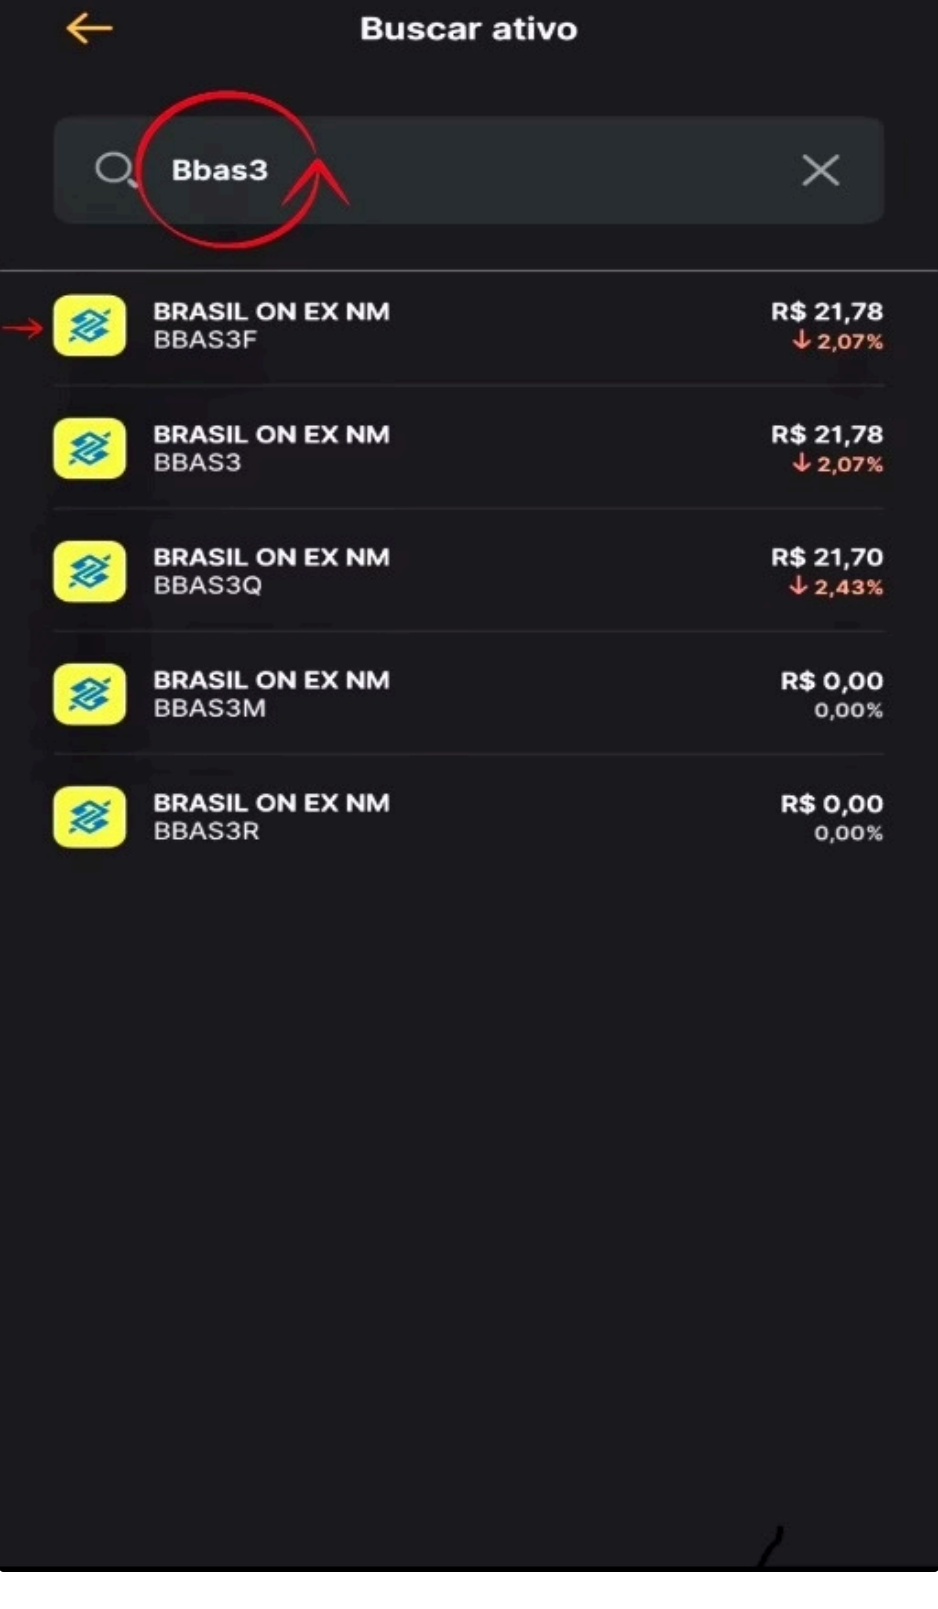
Buscar ativo

Bbas3

BRASIL ON EX NM
BBAS3F
R$ 21,78
↓ 2,07%

BRASIL ON EX NM
BBAS3
R$ 21,78
↓ 2,07%

BRASIL ON EX NM
BBAS3Q
R$ 21,70
↓ 2,43%

BRASIL ON EX NM
BBAS3M
R$ 0,00
0,00%

BRASIL ON EX NM
BBAS3R
R$ 0,00
0,00%